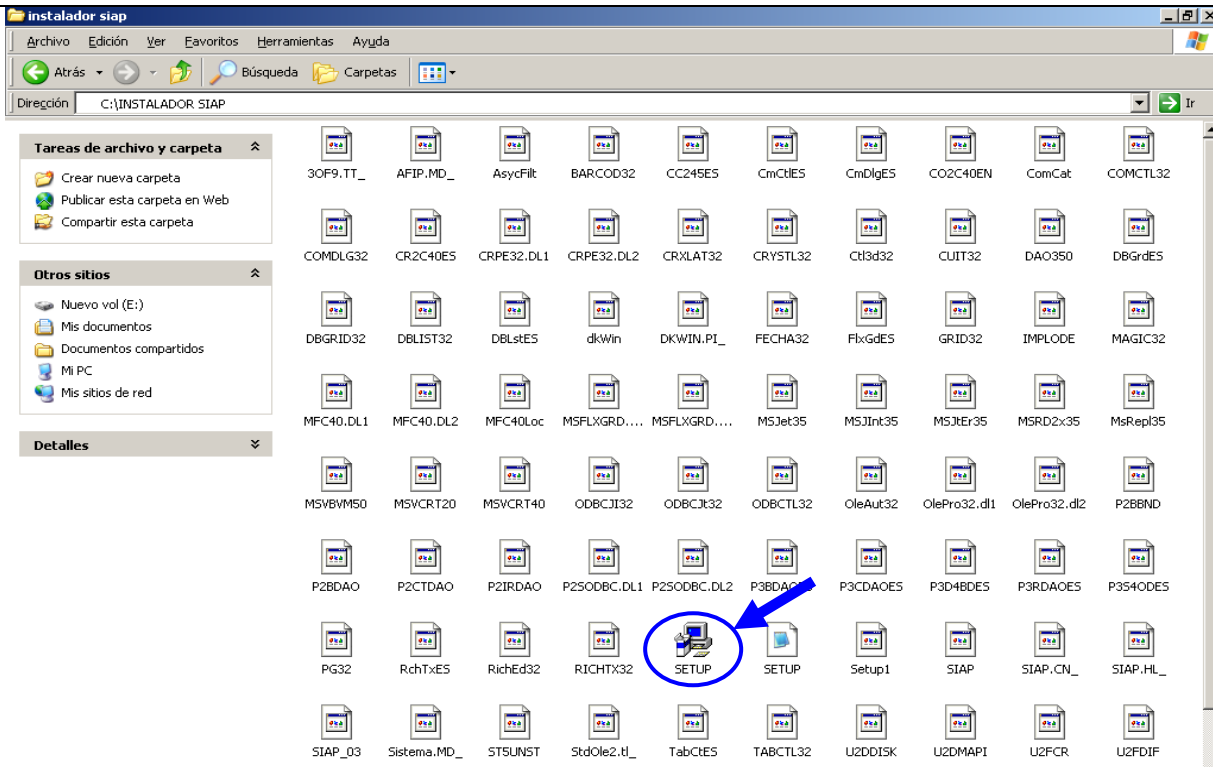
instalador siap

Archivo Edición Ver Favoritos Herramientas Ayuda

Atrás Búsqueda Carpetas

Dirección C:\INSTALADOR SIAP Ir

Tareas de archivo y carpeta

Crear nueva carpeta
Publicar esta carpeta en Web
Compartir esta carpeta

Otros sitios

Nuevo vol (E:)
Mis documentos
Documentos compartidos
Mi PC
Mis sitios de red

Detalles

3OF9.TT_ AFIP.MD_ AsycFilt BARCOD32 CC245ES CmCtlES CmDlgES CO2C40EN ComCat COMCTL32
COMDLG32 CR2C40ES CRPE32.DL1 CRPE32.DL2 CRXLAT32 CRYSTL32 Ctl3d32 CUIT32 DAO350 DBGrdES
DBGRID32 DBLIST32 DBLstES dkWin DKWIN.PI_ FECHA32 FlxGdES GRID32 IMPLODE MAGIC32
MFC40.DL1 MFC40.DL2 MFC40Loc MSFLXGRD.... MSFLXGRD.... MSJet35 MSJInt35 MSJtEr35 MSRD2x35 MsRepl35
MSVBVM50 MSVCRT20 MSVCRT40 ODBCJI32 ODBCJt32 ODBCTL32 OleAut32 OlePro32.dl1 OlePro32.dl2 P2BBND
P2BDAO P2CTDAO P2IRDAO P2SODBC.DL1 P2SODBC.DL2 P3BDA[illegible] P3CDAOES P3D4BDES P3RDAOES P3S4ODES
PG32 RchTxES RichEd32 RICHTX32 SETUP SETUP Setup1 SIAP SIAP.CN_ SIAP.HL_
SIAP_03 Sistema.MD_ STSUNST StdOle2.tl_ TabCtES TABCTL32 U2DDISK U2DMAPI U2FCR U2FDIF